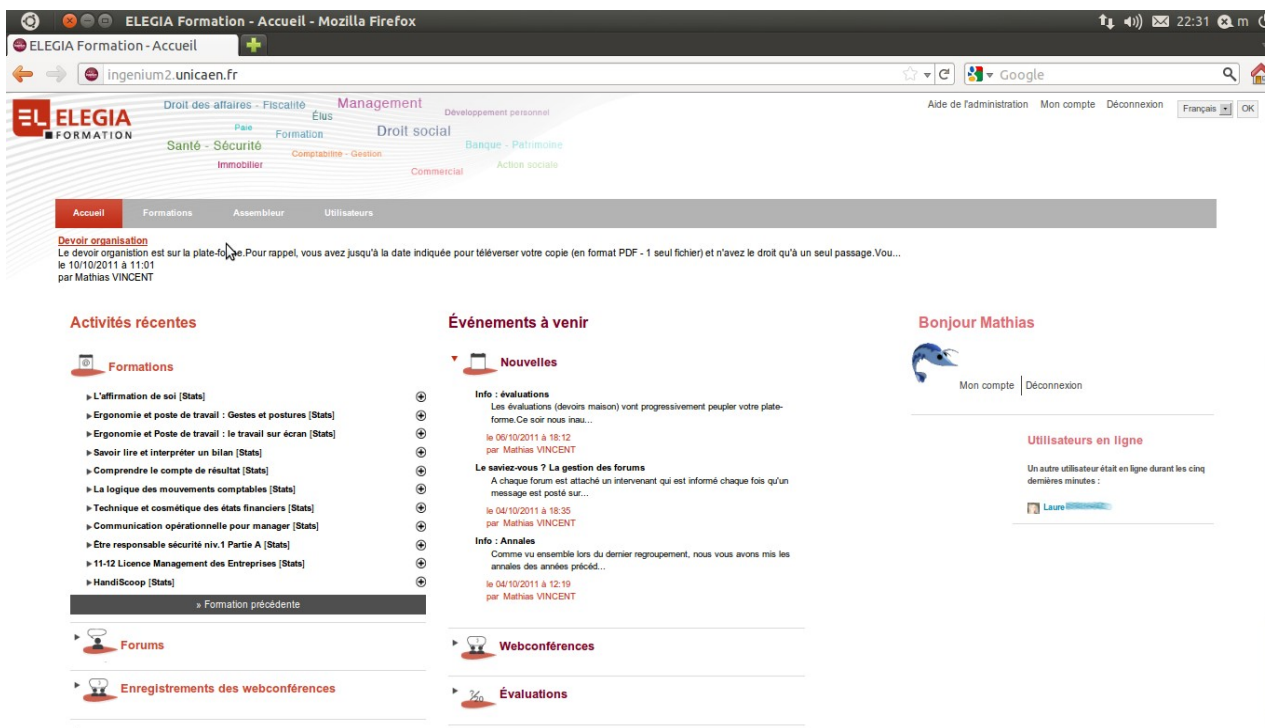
ELEGIA Formation - Accueil - Mozilla Firefox

22:31 m

ELEGIA Formation - Accueil

ingenium2.unicaen.fr

Google

ELEGIA FORMATION

Droit des affaires - Fiscalité
Management
Élus
Développement personnel
Paie
Formation
Droit social
Santé - Sécurité
Comptabilité - Gestion
Banque - Patrimoine
Immobilier
Action sociale
Commercial

Aide de l'administration Mon compte Déconnexion Français OK

Accueil Formations Assembleur Utilisateurs

Devoir organisation
Le devoir organisation est sur la plate-fo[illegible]e.Pour rappel, vous avez jusqu'à la date indiquée pour téléverser votre copie (en format PDF - 1 seul fichier) et n'avez le droit qu'à un seul passage.Vou...
le 10/10/2011 à 11:01
par Mathias VINCENT

Activités récentes

Formations

L'affirmation de soi [Stats]
Ergonomie et poste de travail : Gestes et postures [Stats]
Ergonomie et Poste de travail : le travail sur écran [Stats]
Savoir lire et interpréter un bilan [Stats]
Comprendre le compte de résultat [Stats]
La logique des mouvements comptables [Stats]
Technique et cosmétique des états financiers [Stats]
Communication opérationnelle pour manager [Stats]
Être responsable sécurité niv.1 Partie A [Stats]
11-12 Licence Management des Entreprises [Stats]
HandiScoop [Stats]

» Formation précédente

Forums

Enregistrements des webconférences

Événements à venir

Nouvelles

Info : évaluations
Les évaluations (devoirs maison) vont progressivement peupler votre plate-forme.Ce soir nous inau...
le 06/10/2011 à 18:12
par Mathias VINCENT

Le saviez-vous ? La gestion des forums
A chaque forum est attaché un intervenant qui est informé chaque fois qu'un message est posté sur...
le 04/10/2011 à 18:35
par Mathias VINCENT

Info : Annales
Comme vu ensemble lors du dernier regroupement, nous vous avons mis les annales des années précéd...
le 04/10/2011 à 12:19
par Mathias VINCENT

Webconférences

Évaluations

Bonjour Mathias

Mon compte Déconnexion

Utilisateurs en ligne

Un autre utilisateur était en ligne durant les cinq dernières minutes :

Laure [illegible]